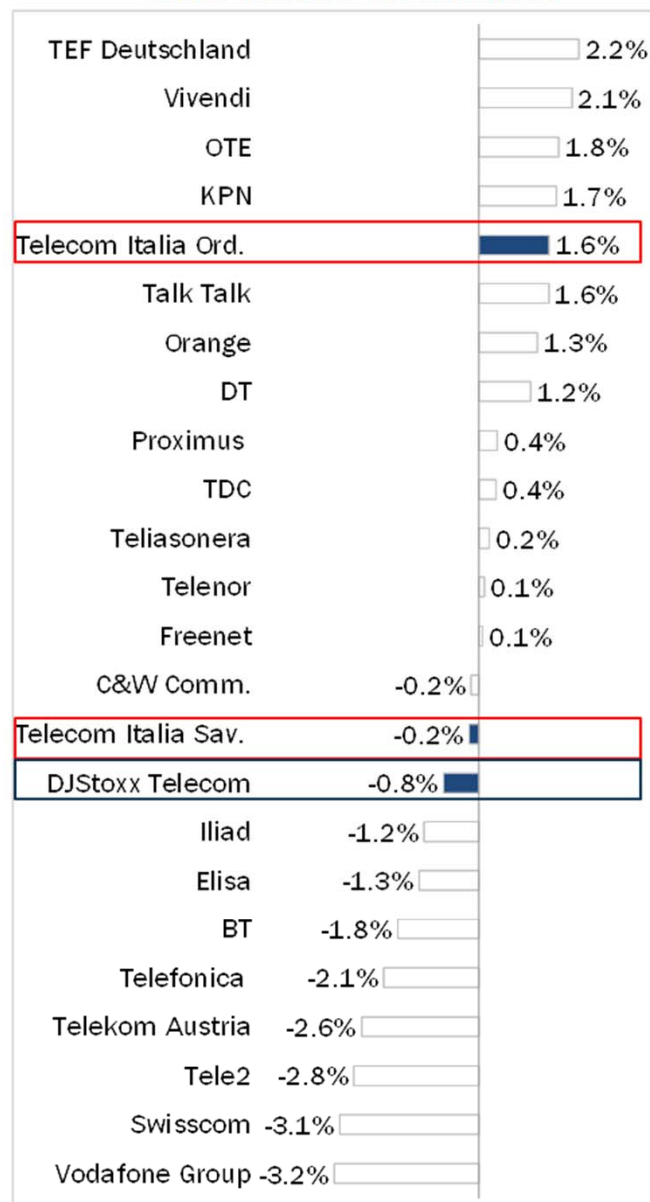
| | |
|---|---|
| TEF Deutschland | 2.2% |
| Vivendi | 2.1% |
| OTE | 1.8% |
| KPN | 1.7% |
| Telecom Italia Ord. | 1.6% |
| Talk Talk | 1.6% |
| Orange | 1.3% |
| DT | 1.2% |
| Proximus | 0.4% |
| TDC | 0.4% |
| Teliasonera | 0.2% |
| Telenor | 0.1% |
| Freenet | 0.1% |
| C&W Comm. | -0.2% |
| Telecom Italia Sav. | -0.2% |
| DJStoxx Telecom | -0.8% |
| Iliad | -1.2% |
| Elisa | -1.3% |
| BT | -1.8% |
| Telefonica | -2.1% |
| Telekom Austria | -2.6% |
| Tele2 | -2.8% |
| Swisscom | -3.1% |
| Vodafone Group | -3.2% |